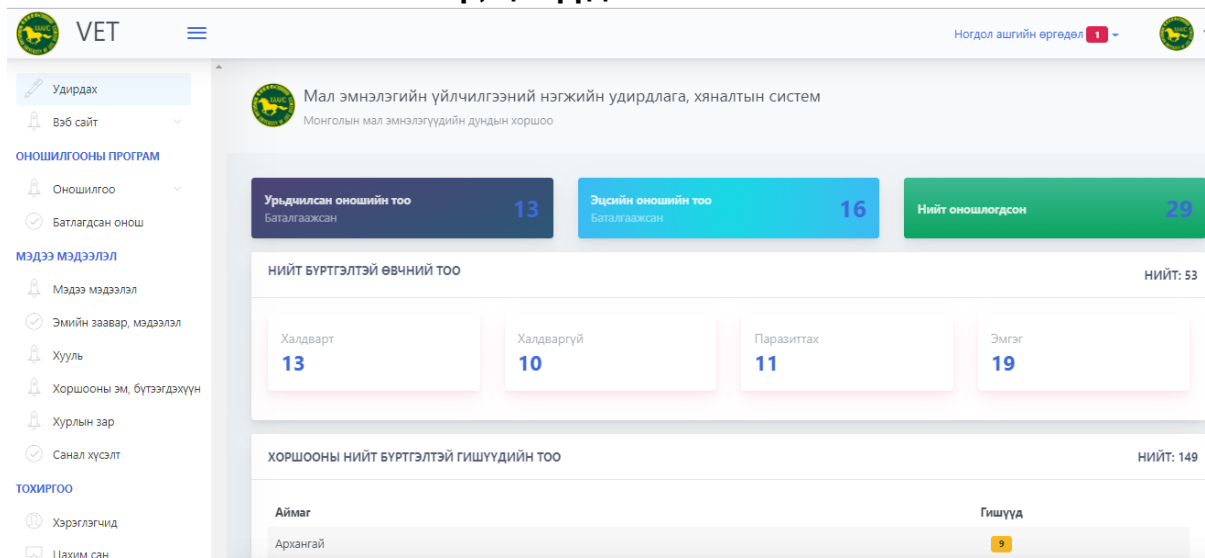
VET

Ногдол ашгийн өргөдөл 1

Удирдах
Вэб сайт
ОНОШИЛГООНЫ ПРОГРАМ
Оношилгоо
Батлагдсан онош
МЭДЭЭ МЭДЭЭЛЭЛ
Мэдээ мэдээлэл
Эмийн заавар, мэдээлэл
Хууль
Хоршооны эм, бүтээгдэхүүн
Хурлын зар
Санал хүсэлт
ТОХИРГОО
Хэрэглэгчид
Цахим сан

Мал эмнэлэгийн үйлчилгээний нэгжийн удирдлага, хяналтын систем
Монголын мал эмнэлэгүүдийн дундын хоршоо

Урьдчилсан оношийн тоо
Баталгаажсан
13

Эцсийн оношийн тоо
Баталгаажсан
16

Нийт оношлогдсон
29

НИЙТ БҮРТГЭЛТЭЙ ӨВЧНИЙ ТОО
НИЙТ: 53

Халдварт
13

Халдваргүй
10

Паразиттах
11

Эмгэг
19

ХОРШООНЫ НИЙТ БҮРТГЭЛТЭЙ ГИШҮҮДИЙН ТОО
НИЙТ: 149

| Аймаг | Гишүүд |
|---|---|
| Архангай | 9 |